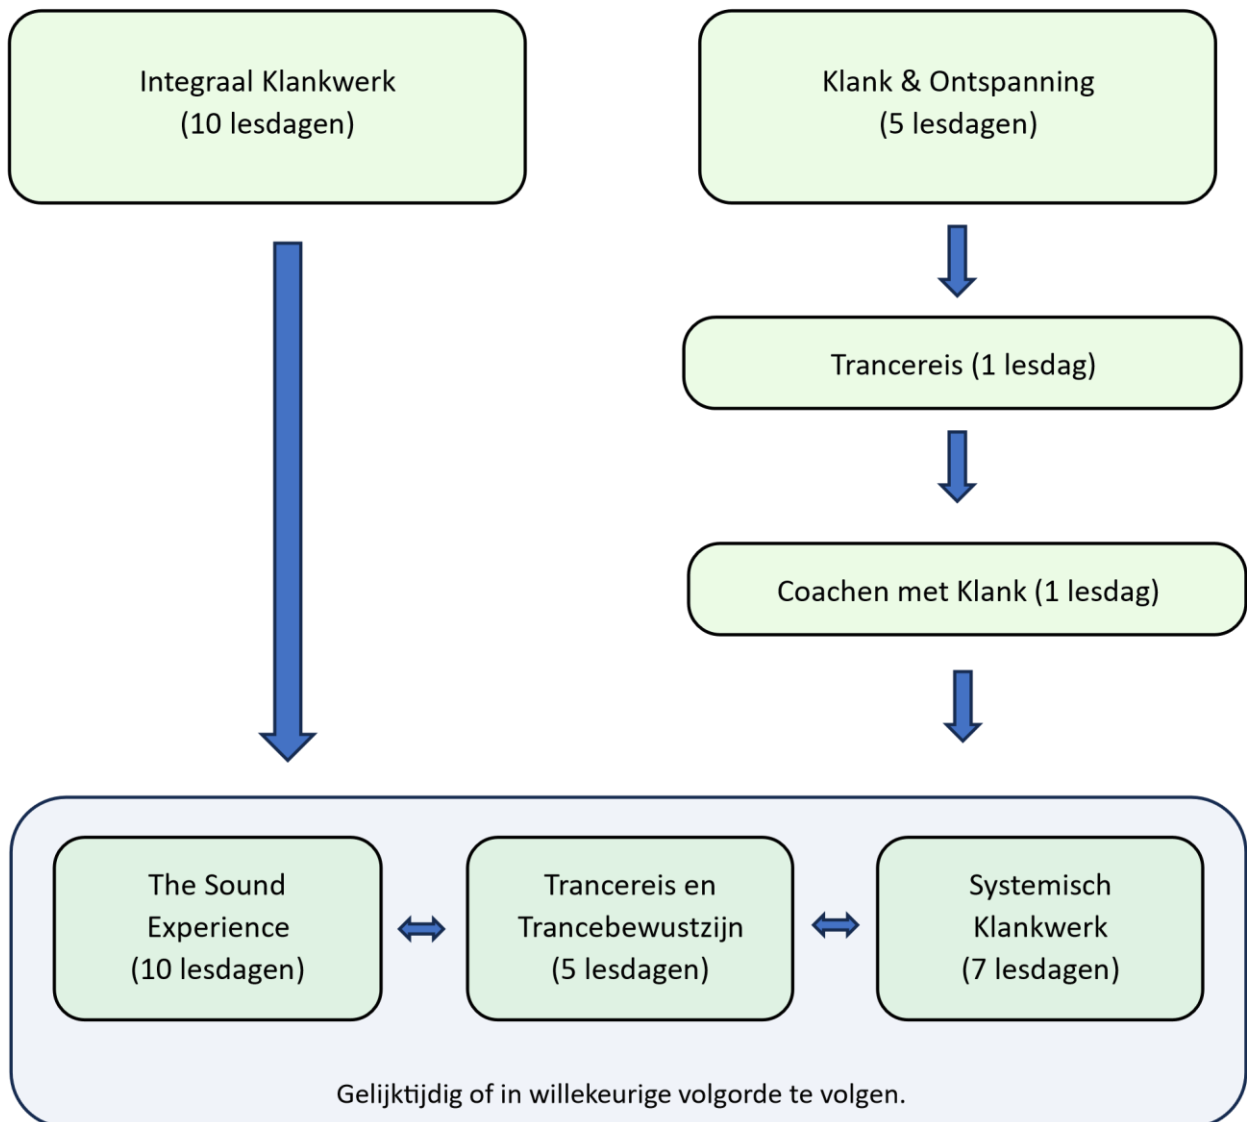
Integraal Klankwerk
(10 lesdagen)

Klank & Ontspanning
(5 lesdagen)

Trancereis (1 lesdag)

Coachen met Klank (1 lesdag)

The Sound Experience
(10 lesdagen)

Trancereis en Trancebewustzijn
(5 lesdagen)

Systemisch Klankwerk
(7 lesdagen)

Gelijktijdig of in willekeurige volgorde te volgen.